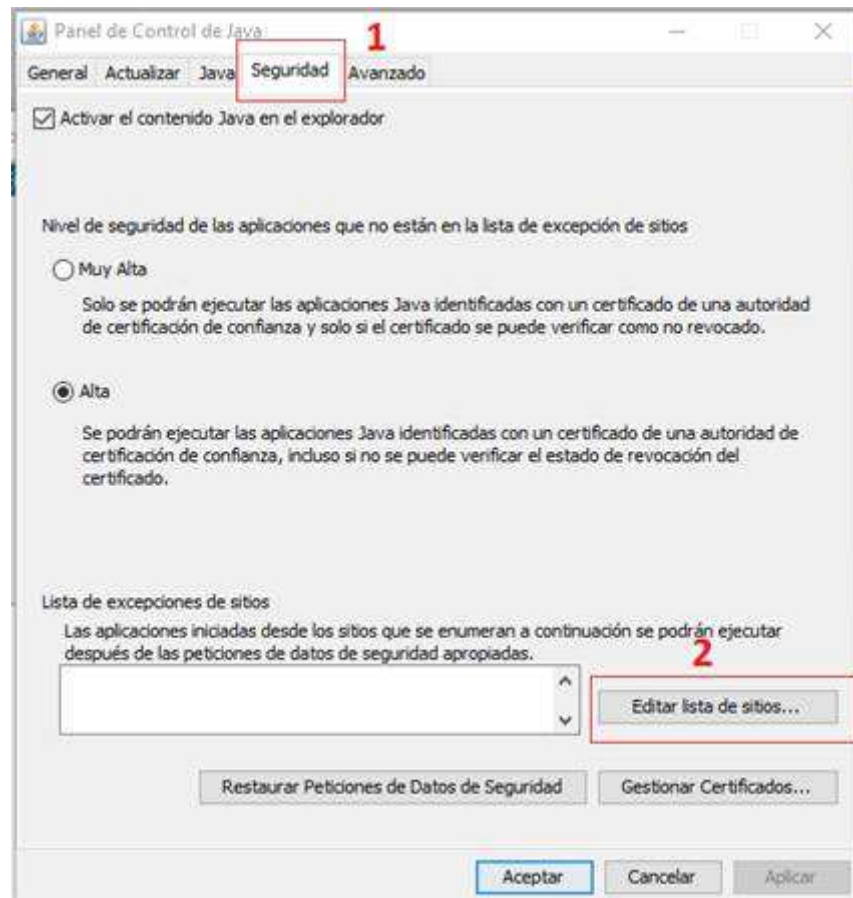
Panel de Control de Java

1

General Actualizar Java Seguridad Avanzado

Activar el contenido Java en el explorador

Nivel de seguridad de las aplicaciones que no están en la lista de excepción de sitios

Muy Alta

Solo se podrán ejecutar las aplicaciones Java identificadas con un certificado de una autoridad de certificación de confianza y solo si el certificado se puede verificar como no revocado.

Alta

Se podrán ejecutar las aplicaciones Java identificadas con un certificado de una autoridad de certificación de confianza, incluso si no se puede verificar el estado de revocación del certificado.

Lista de excepciones de sitios

Las aplicaciones iniciadas desde los sitios que se enumeran a continuación se podrán ejecutar después de las peticiones de datos de seguridad apropiadas.

2

Editar lista de sitios...

Restaurar Peticiones de Datos de Seguridad

Gestionar Certificados...

Aceptar

Cancelar

Aplicar